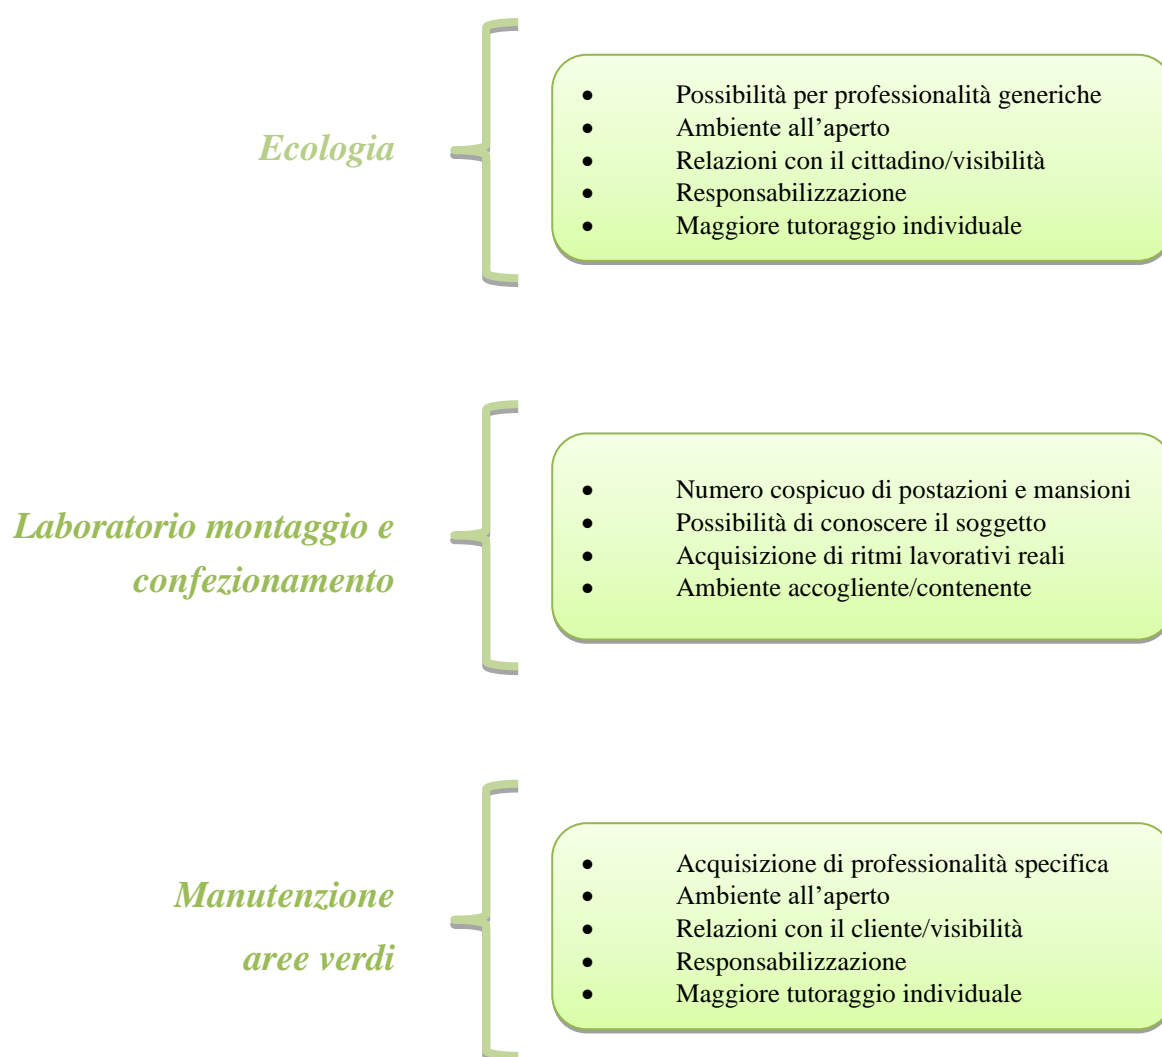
Ecologia

- Possibilità per professionalità generiche
- Ambiente all’aperto
- Relazioni con il cittadino/visibilità
- Responsabilizzazione
- Maggiore tutoraggio individuale

Laboratorio montaggio e confezionamento

- Numero cospicuo di postazioni e mansioni
- Possibilità di conoscere il soggetto
- Acquisizione di ritmi lavorativi reali
- Ambiente accogliente/contenente

Manutenzione aree verdi

- Acquisizione di professionalità specifica
- Ambiente all’aperto
- Relazioni con il cliente/visibilità
- Responsabilizzazione
- Maggiore tutoraggio individuale